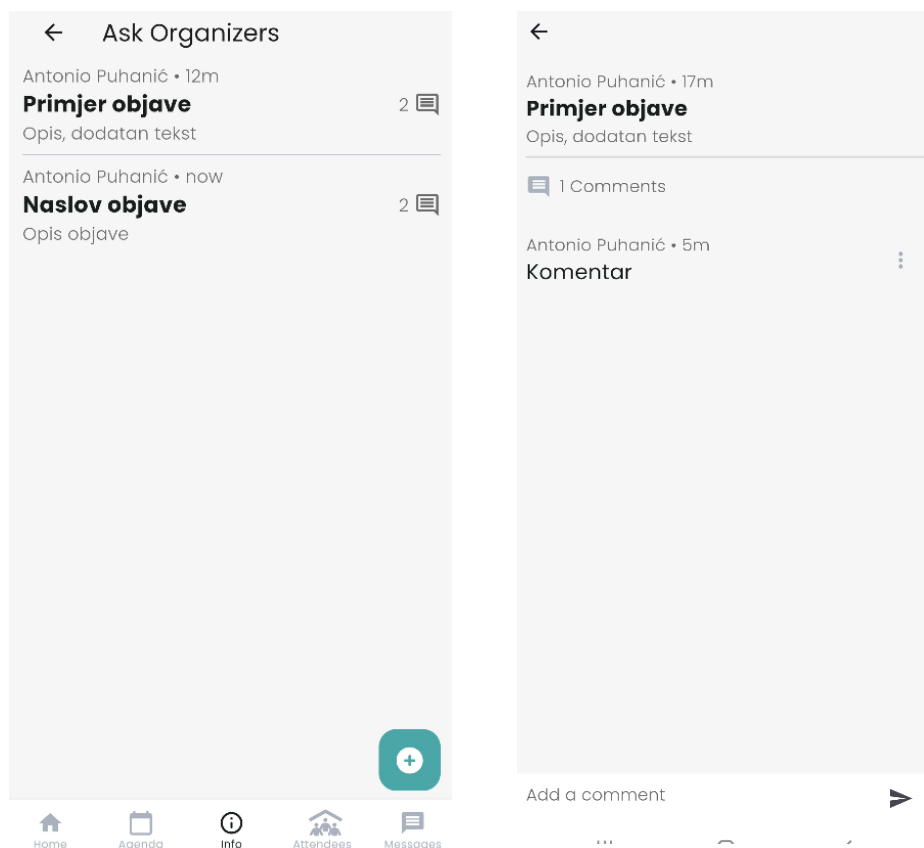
Ask Organizers

Antonio Puhanić • 12m
Primjer objave
Opis, dodatan tekst
2

Antonio Puhanić • now
Naslov objave
Opis objave
2

Home Agenda Info Attendees Messages

Antonio Puhanić • 17m
Primjer objave
Opis, dodatan tekst

1 Comments

Antonio Puhanić • 5m
Komentar

Add a comment